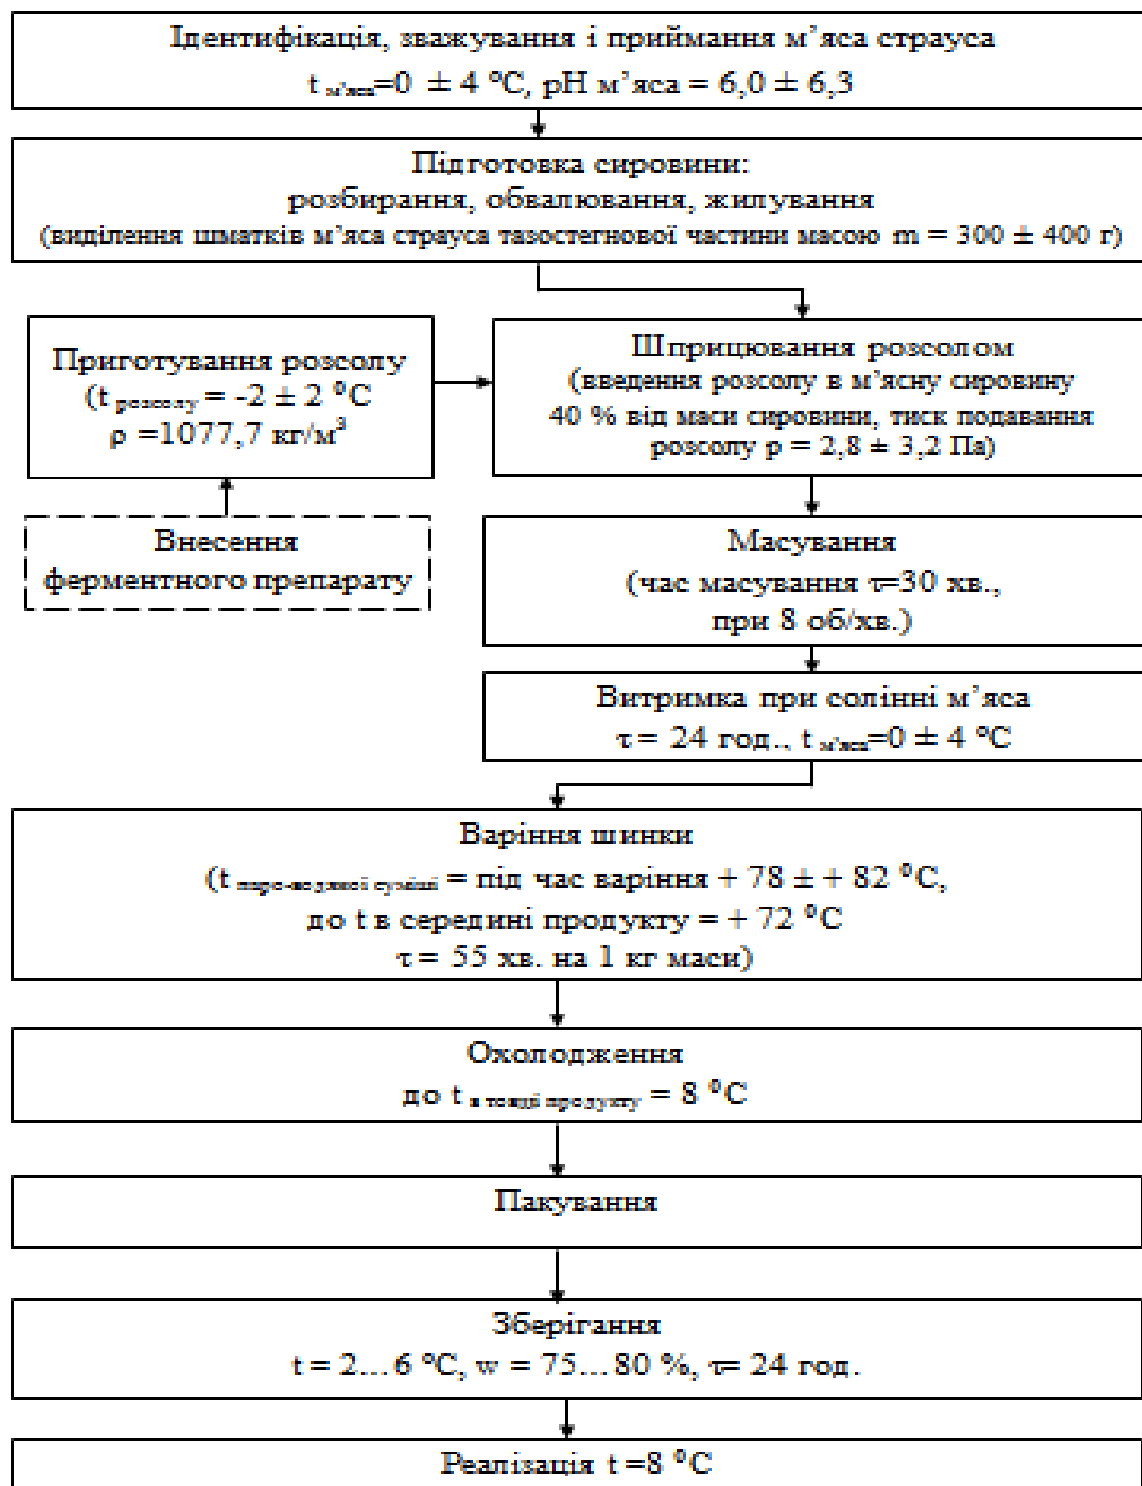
Ідентифікація, зважування і приймання м'яса страуса
$t_{м'яса}$=0 ± 4 °C, pH м'яса = 6,0 ± 6,3

Підготовка сировини:
розбирання, обвалювання, жилування
(виділення шматків м'яса страуса тазостегнової частини масою m = 300 ± 400 г)

Приготування розсолу
($t_{розсолу}$ = -2 ± 2 °C
ρ =1077,7 кг/м$^3$

Внесення
ферментного препарату

Шприцювання розсолом
(введення розсолу в м'ясну сировину 40 % від маси сировини, тиск подавання розсолу p = 2,8 ± 3,2 Па)

Масування
(час масування τ=30 хв.,
при 8 об/хв.)

Витримка при солінні м'яса
τ = 24 год., $t_{м'яса}$=0 ± 4 °C

Варіння шинки
($t_{паро-водяної суміші}$ = під час варіння + 78 ± + 82 °C,
до t в середині продукту = + 72 °C
τ = 55 хв. на 1 кг маси)

Охолодження
до $t_{в товщі продукту}$ = 8 °C

Пакування

Зберігання
t = 2…6 °C, w = 75…80 %, τ= 24 год.

Реалізація t =8 °C